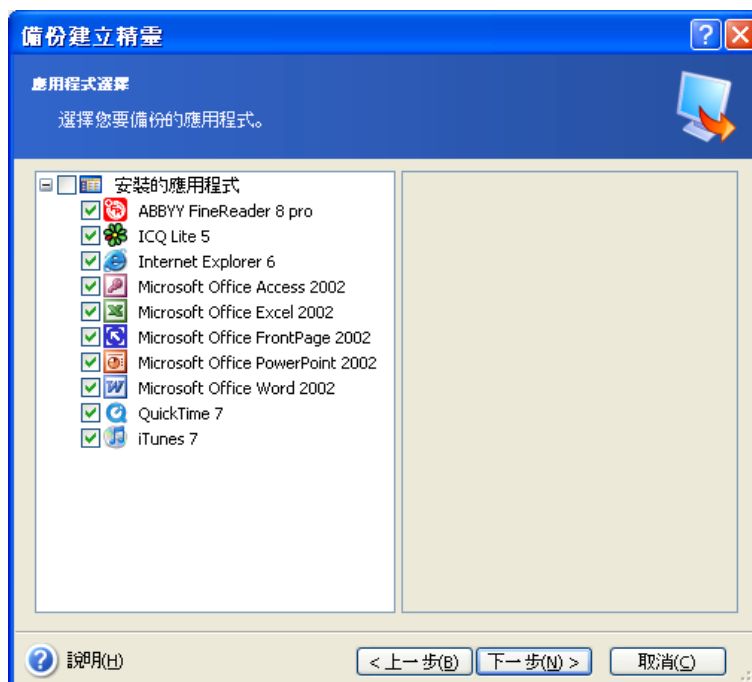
備份建立精靈

應用程式選擇

選擇您要備份的應用程式。

安裝的應用程式
ABBYY FineReader 8 pro
ICQ Lite 5
Internet Explorer 6
Microsoft Office Access 2002
Microsoft Office Excel 2002
Microsoft Office FrontPage 2002
Microsoft Office PowerPoint 2002
Microsoft Office Word 2002
QuickTime 7
iTunes 7

說明(H)
< 上一步(B)
下一步(N) >
取消(C)